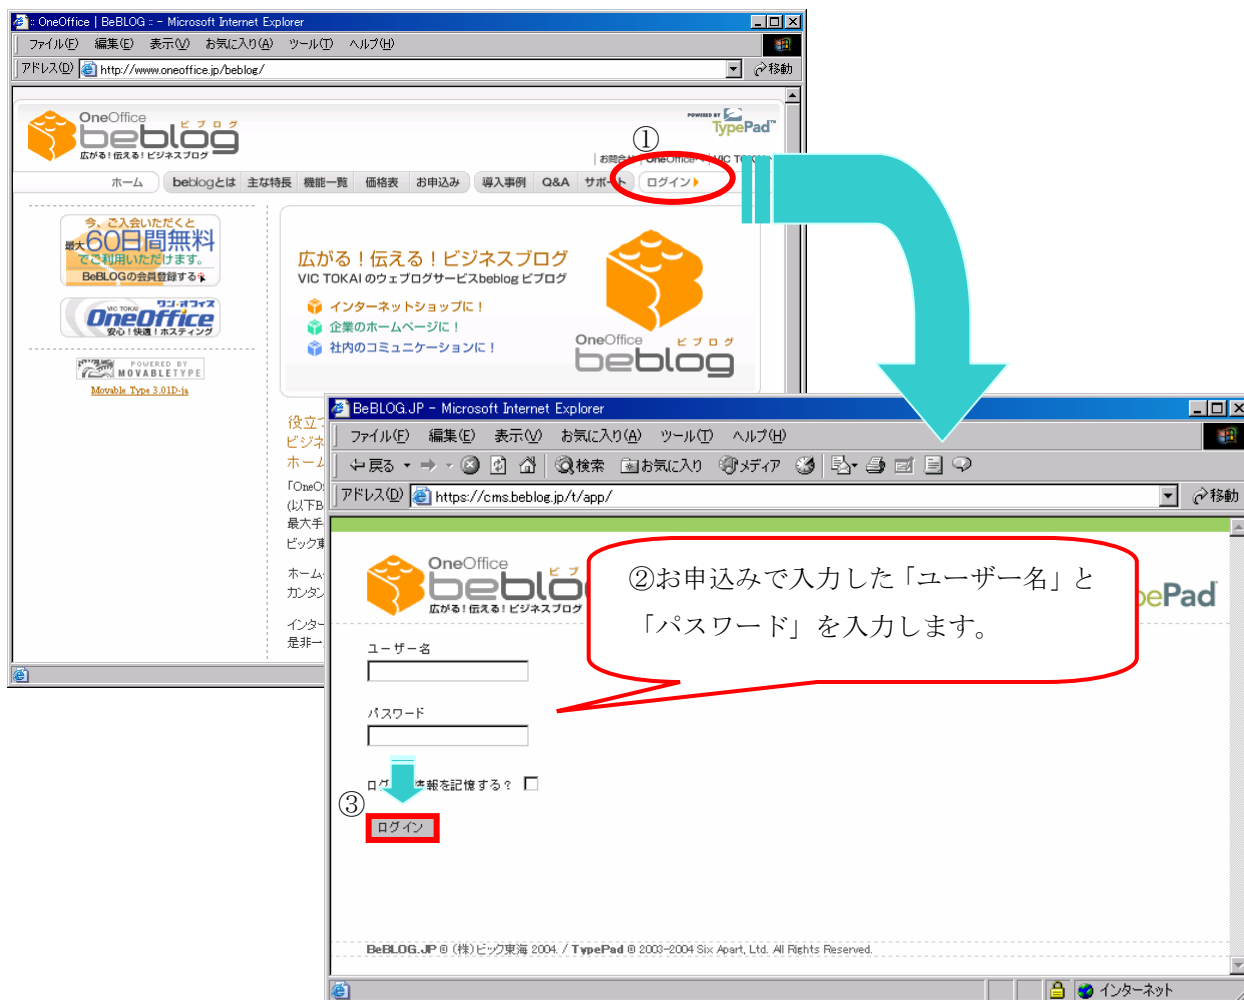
:: OneOffice | BeBLOG :: - Microsoft Internet Explorer

ファイル(F) 編集(E) 表示(V) お気に入り(A) ツール(T) ヘルプ(H)

アドレス(D) http://www.oneoffice.jp/beblog/ 移動

OneOffice beblog ビブログ
広がる！伝える！ビジネスブログ

POWERED BY TypePad

①

お問合せ | OneOffice | VIC TOKAI

ホーム | beblogとは | 主な特長 | 機能一覧 | 価格表 | お申込み | 導入事例 | Q&A | サポート | ログイン

今、ご入会いただくと
最大60日間無料
でご利用いただけます。
BeBLOGの会員登録する

VIC TOKAI ワン・オフィス OneOffice 安心！快適！ホスティング

POWERED BY MOVABLETYPE
Movable Type 3.01D-ja

広がる！伝える！ビジネスブログ
VIC TOKAI のウェブログサービスbeblog ビブログ
インターネットショップに！
企業のホームページに！
社内のコミュニケーションに！

OneOffice beblog ビブログ

役立
ビジネ
ホーム
「OneO
(以下B
最大手
ビック東
ホーム
カンタン
インタ
是非一

BeBLOG.JP - Microsoft Internet Explorer

ファイル(F) 編集(E) 表示(V) お気に入り(A) ツール(T) ヘルプ(H)

戻る 検索 お気に入り メディア

アドレス(D) https://cms.beblog.jp/t/app/ 移動

OneOffice beblog ビブ
広がる！伝える！ビジネスブログ

ePad

②お申込みで入力した「ユーザー名」と「パスワード」を入力します。

ユーザー名

パスワード

ログ 情報を記憶する？

③

ログイン

BeBLOG.JP © (株)ビック東海 2004 / TypePad © 2003-2004 Six Apart, Ltd. All Rights Reserved.

インターネット